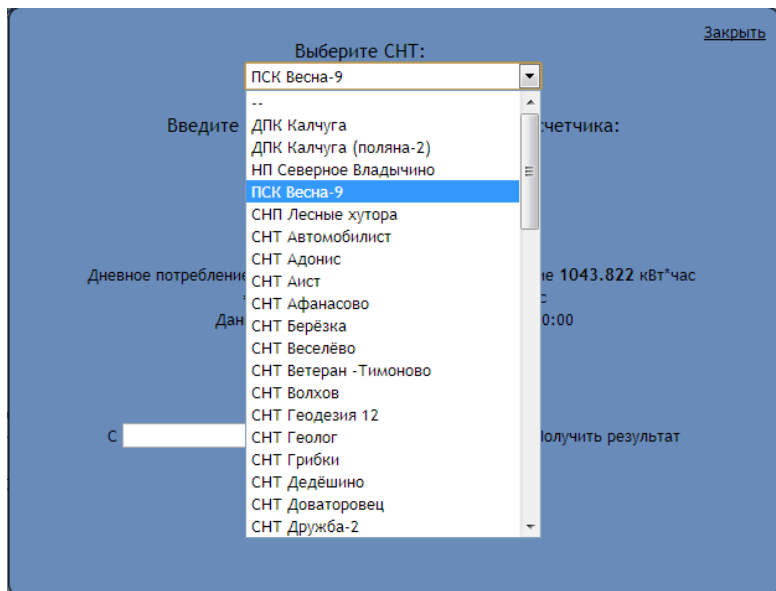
Закрыть

Выберите СНТ:

ПСК Весна-9

--
ДПК Калчуга
ДПК Калчуга (поляна-2)
НП Северное Владычино
ПСК Весна-9
СНП Лесные хутора
СНТ Автомобилист
СНТ Адонис
СНТ Аист
СНТ Афанасово
СНТ Берёзка
СНТ Веселёво
СНТ Ветеран -Тимоново
СНТ Волхов
СНТ Геодезия 12
СНТ Геолог
СНТ Грибки
СНТ Дедёшино
СНТ Доваторовец
СНТ Дружба-2

Введите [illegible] счетчика:

Дневное потребление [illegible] не 1043.822 кВт*час

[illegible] с

Дан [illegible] 0:00

С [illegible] Получить результат